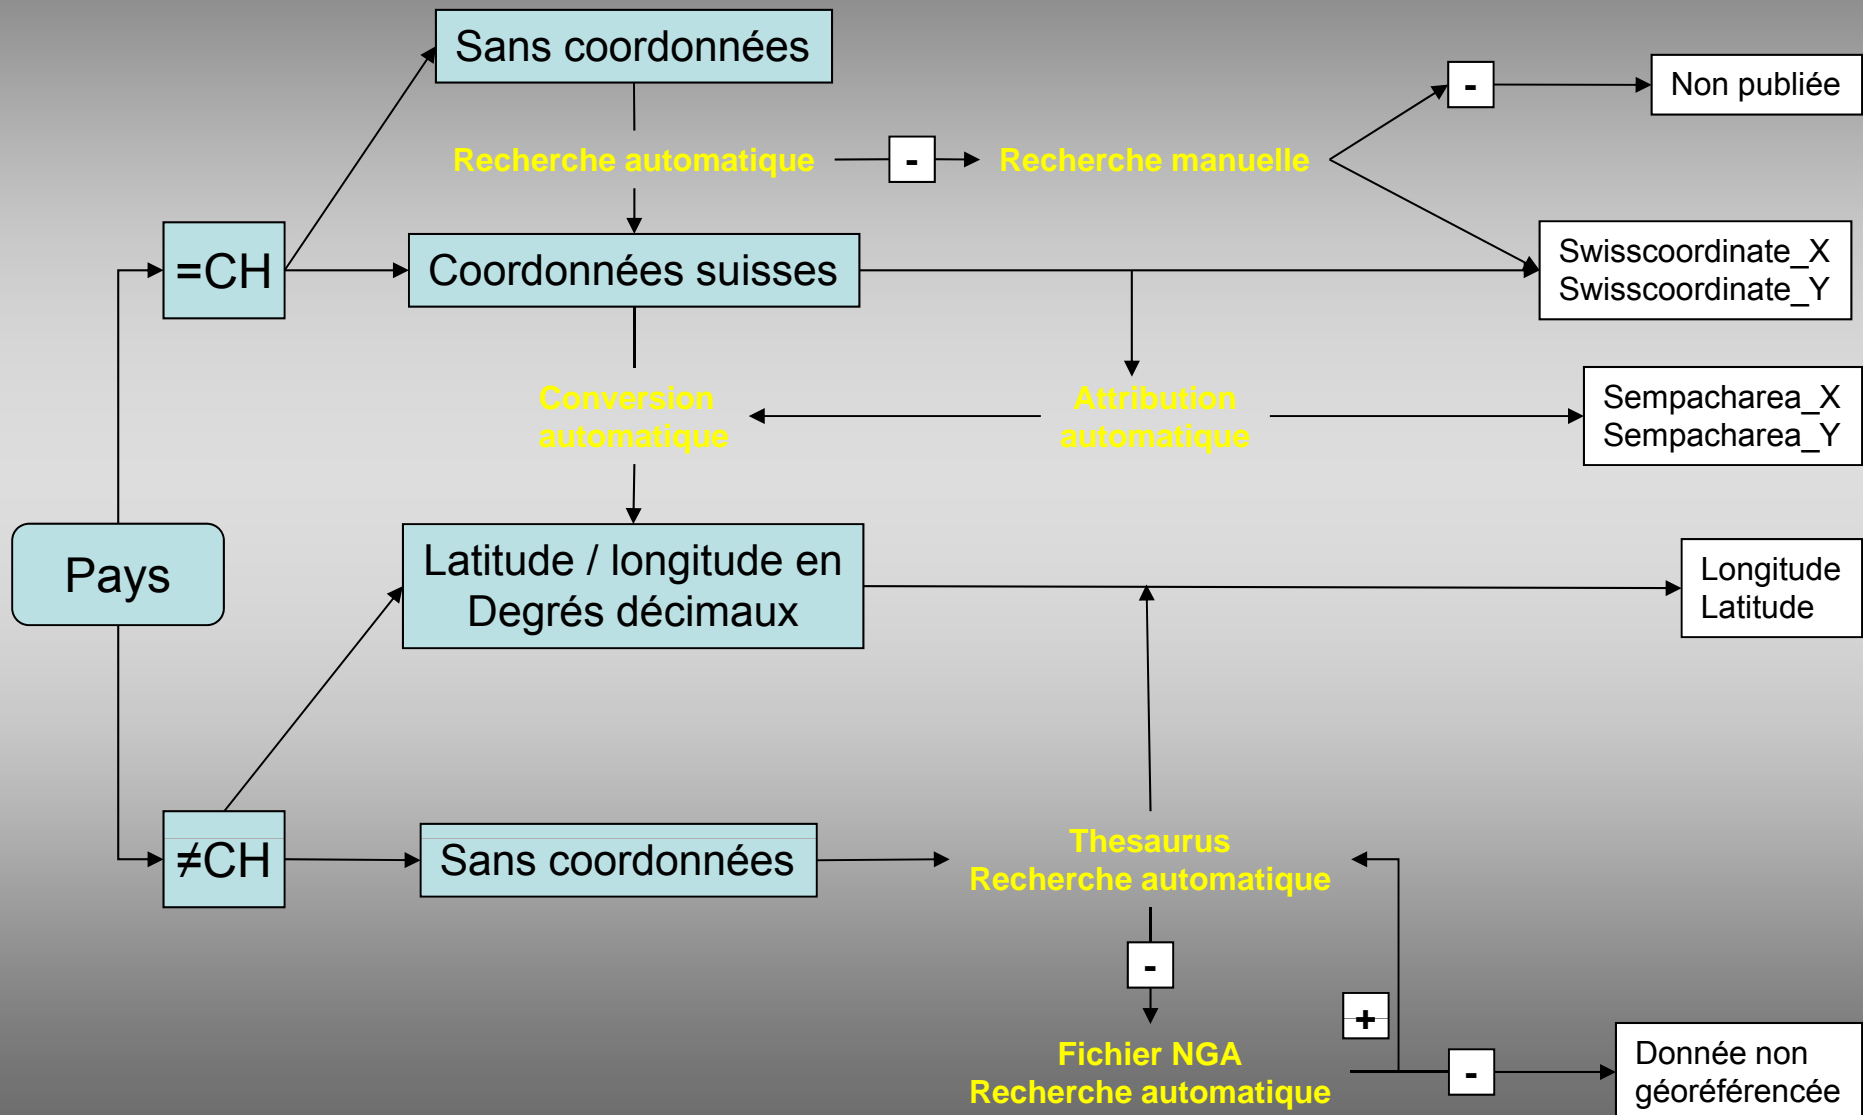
Sans coordonnées

Recherche automatique

-

Recherche manuelle

-

Non publiée

=CH

Coordonnées suisses

Swisscoordinate_X
Swisscoordinate_Y

Conversion automatique

Attribution automatique

Sempacharea_X
Sempacharea_Y

Pays

Latitude / longitude en Degrés décimaux

Longitude
Latitude

≠CH

Sans coordonnées

Thesaurus
Recherche automatique

-

Fichier NGA
Recherche automatique

+

-

Donnée non géoréférencée